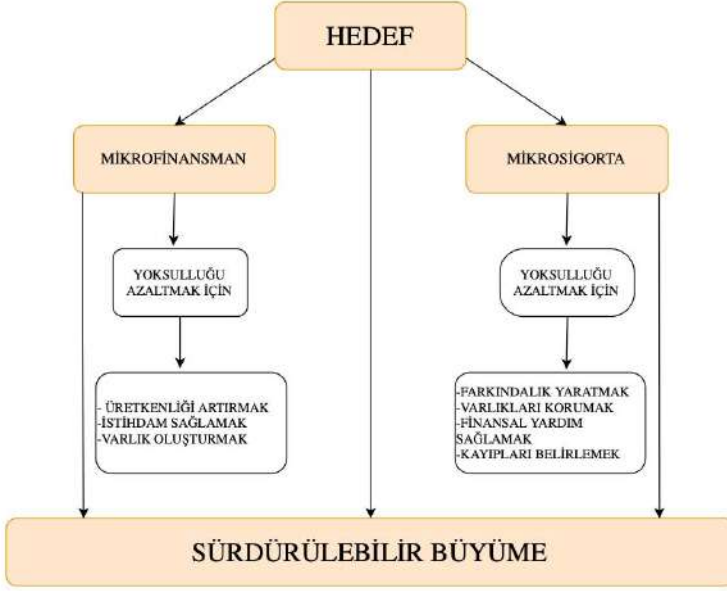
HEDEF

MİKROFİNANSMAN

YOKSULLUĞU AZALTMAK İÇİN

- ÜRETKENLİĞİ ARTIRMAK
-İSTİHDAM SAĞLAMAK
-VARLIK OLUŞTURMAK

MİKROSİGORTA

YOKSULLUĞU AZALTMAK İÇİN

-FARKINDALIK YARATMAK
-VARLIKLARI KORUMAK
-FİNANSAL YARDIM SAĞLAMAK
-KAYIPLARI BELİRLEMEK

SÜRDÜRÜLEBİLİR BÜYÜME